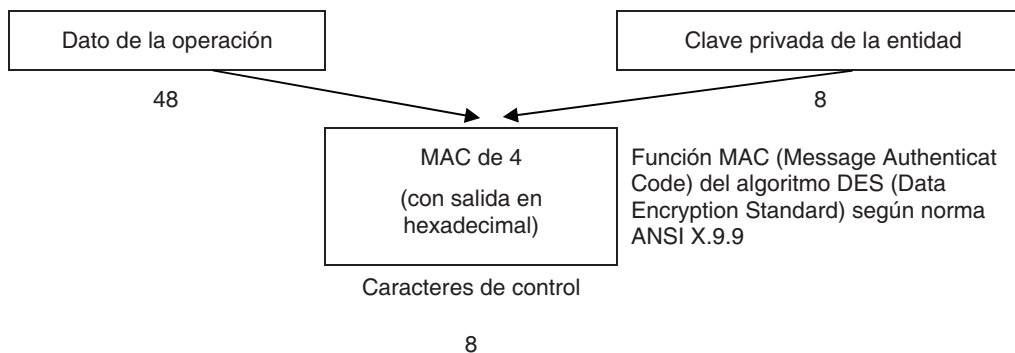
Dato de la operación

Clave privada de la entidad

48

8

MAC de 4

(con salida en hexadecimal)

Función MAC (Message Authenticat Code) del algoritmo DES (Data Encryption Standard) según norma ANSI X.9.9

Caracteres de control

8